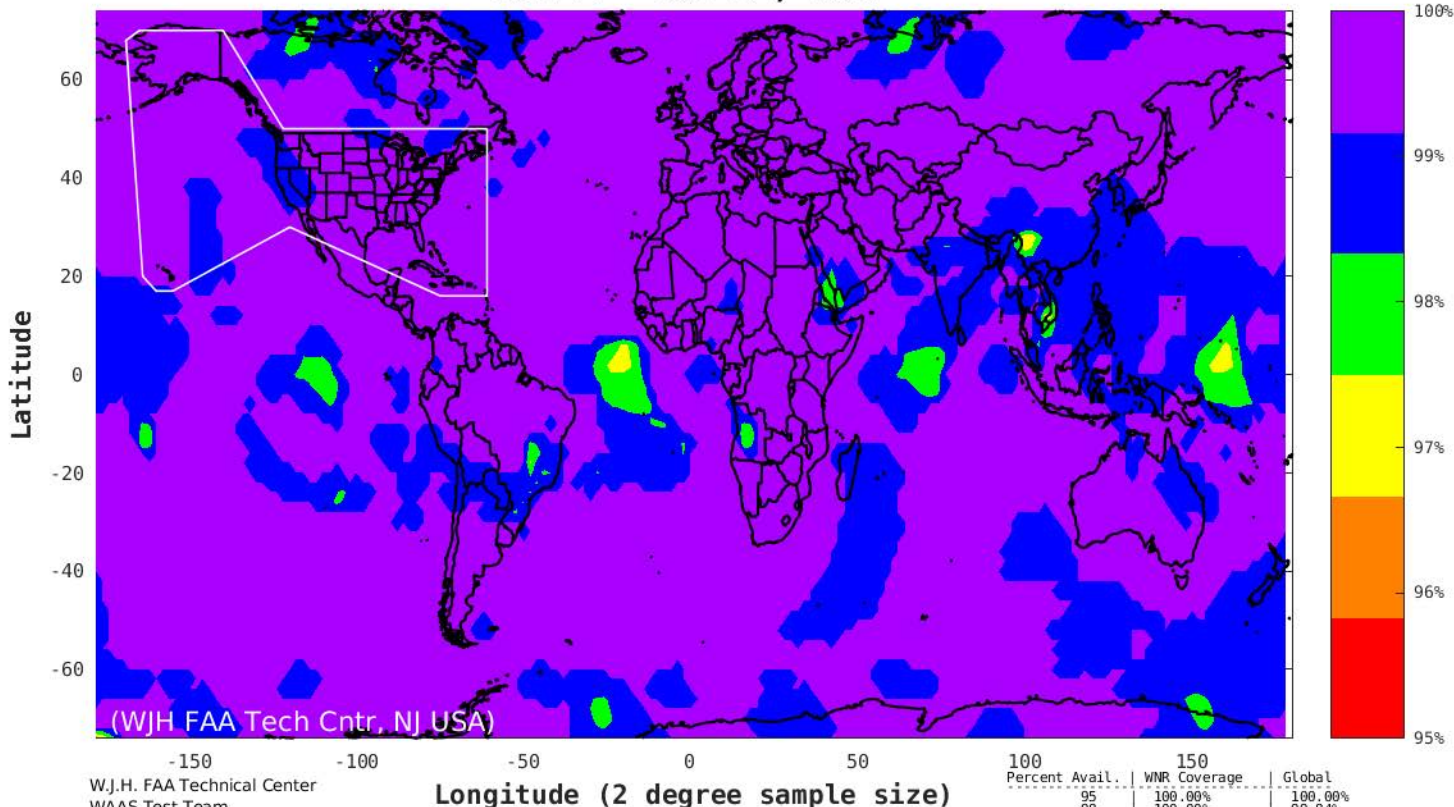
60
40
20
0
-20
-40
-60

Latitude

(WJH FAA Tech Cntr, NJ USA)

-150 -100 -50 0 50 100 150

Longitude (2 degree sample size)

W.J.H. FAA Technical Center
WAAS Test Team

| Percent Avail. | WNR Coverage | Global |
|---|---|---|
| 95 | 100.00% | 100.00% |
| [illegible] | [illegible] | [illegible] |

100%
99%
98%
97%
96%
95%